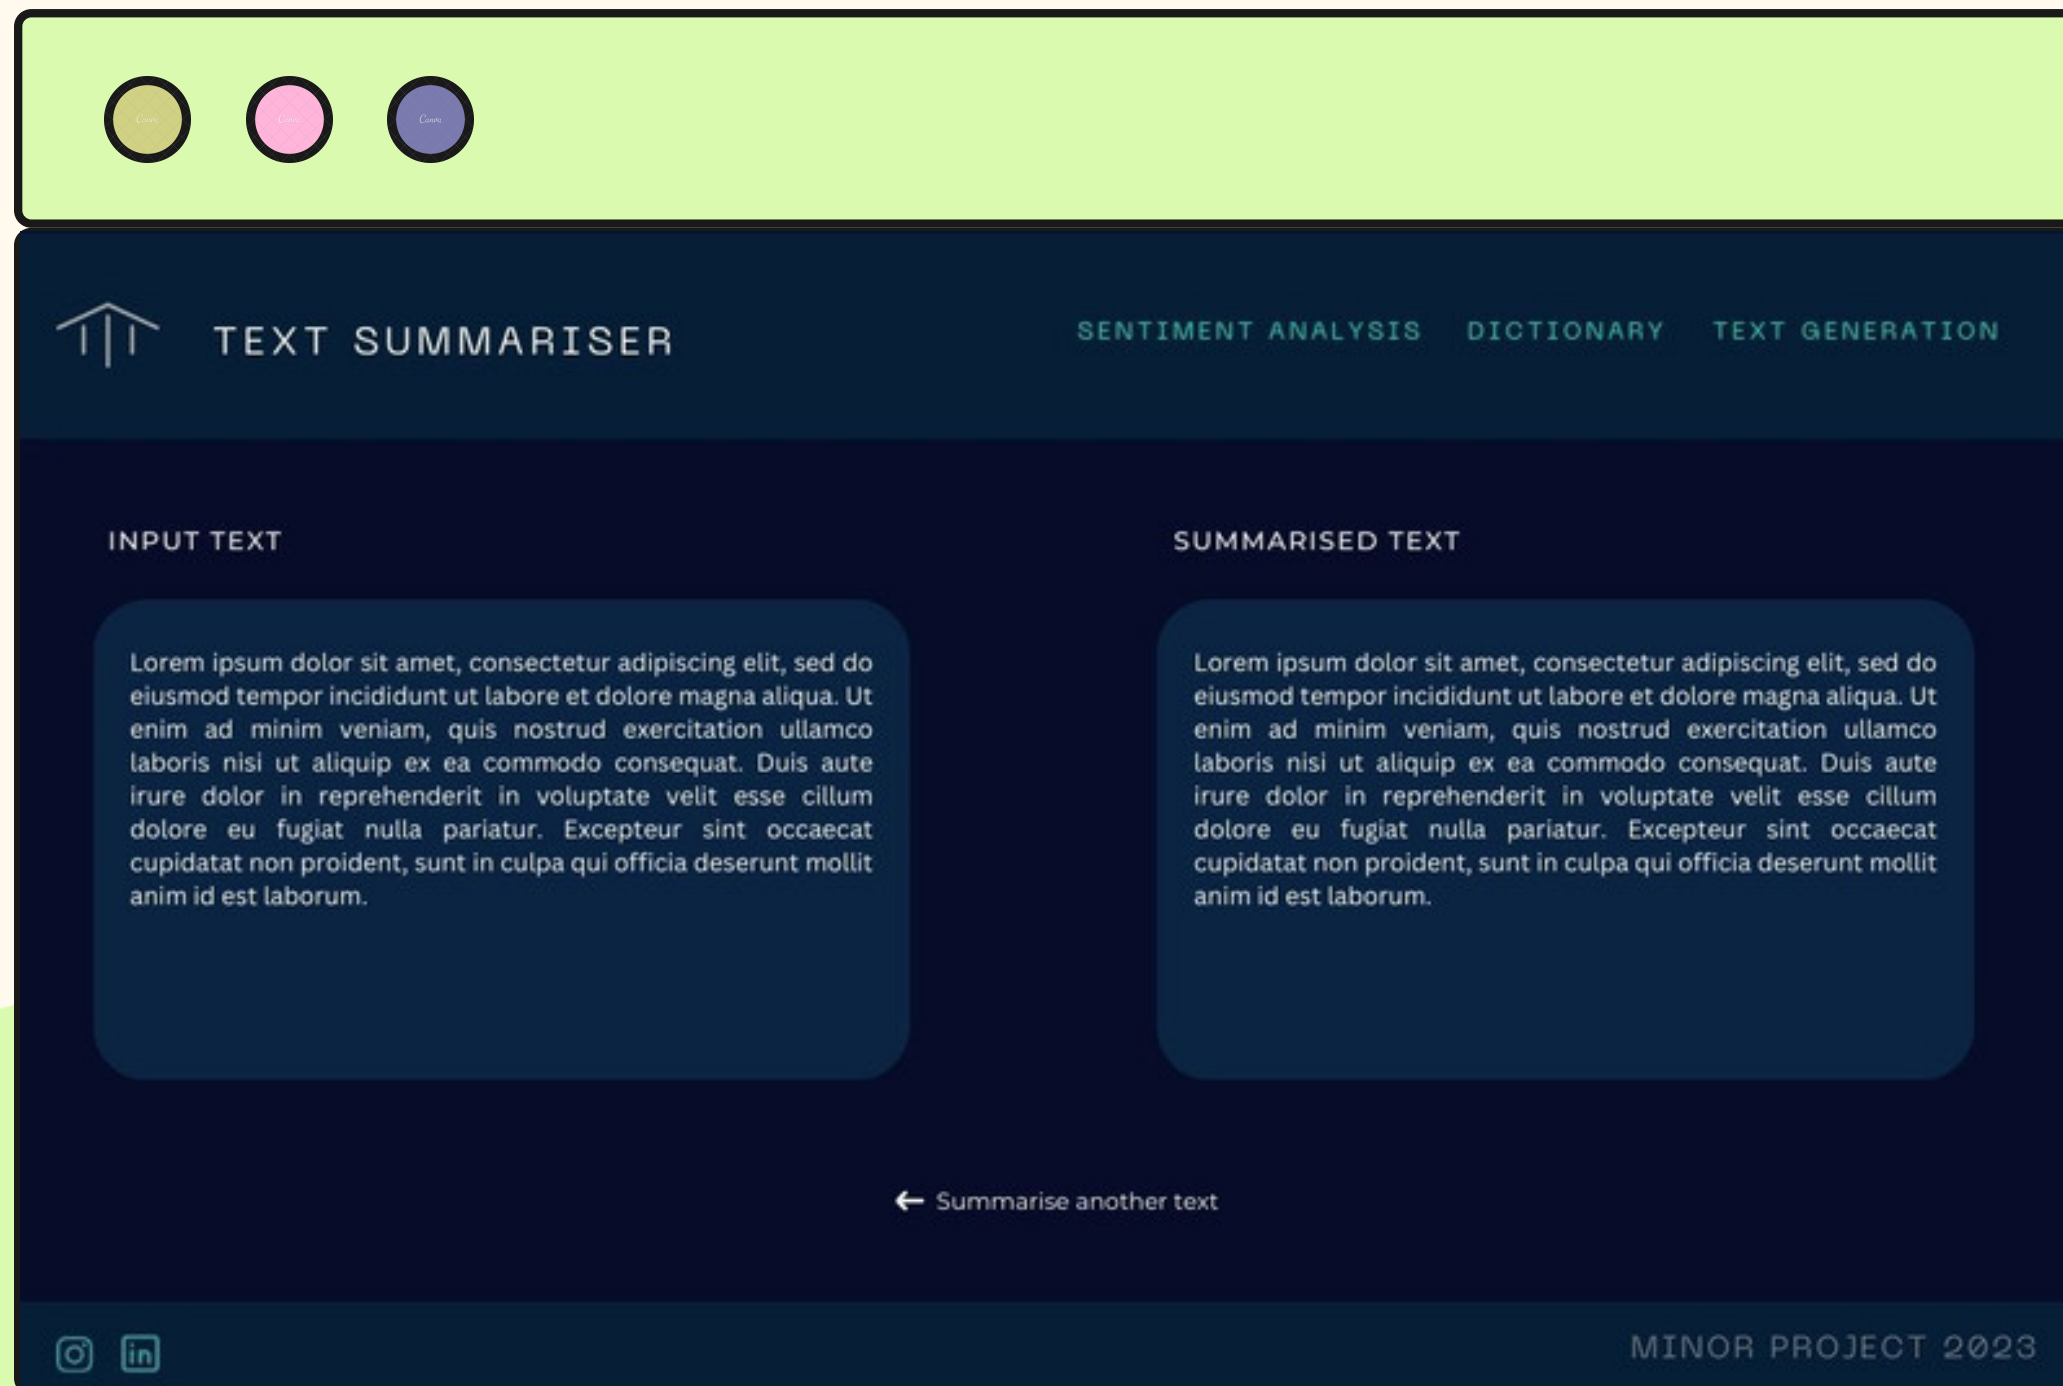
TEXT SUMMARISER

SENTIMENT ANALYSIS DICTIONARY TEXT GENERATION

INPUT TEXT

Lorem ipsum dolor sit amet, consectetur adipiscing elit, sed do eiusmod tempor incididunt ut labore et dolore magna aliqua. Ut enim ad minim veniam, quis nostrud exercitation ullamco laboris nisi ut aliquip ex ea commodo consequat. Duis aute irure dolor in reprehenderit in voluptate velit esse cillum dolore eu fugiat nulla pariatur. Excepteur sint occaecat cupidatat non proident, sunt in culpa qui officia deserunt mollit anim id est laborum.

SUMMARISED TEXT

Lorem ipsum dolor sit amet, consectetur adipiscing elit, sed do eiusmod tempor incididunt ut labore et dolore magna aliqua. Ut enim ad minim veniam, quis nostrud exercitation ullamco laboris nisi ut aliquip ex ea commodo consequat. Duis aute irure dolor in reprehenderit in voluptate velit esse cillum dolore eu fugiat nulla pariatur. Excepteur sint occaecat cupidatat non proident, sunt in culpa qui officia deserunt mollit anim id est laborum.

← Summarise another text

MINOR PROJECT 2023